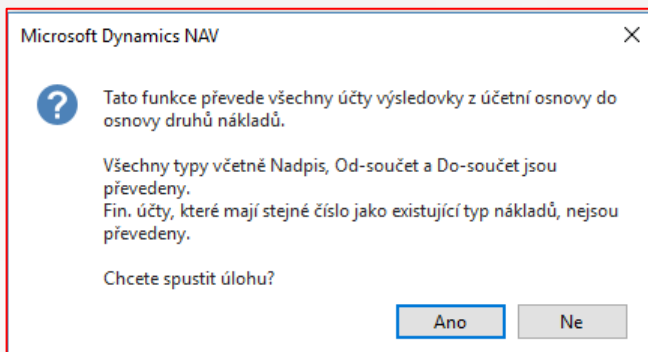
Microsoft Dynamics NAV

Tato funkce převede všechny účty výsledovky z účetní osnovy do osnovy druhů nákladů.

Všechny typy včetně Nadpis, Od-součet a Do-součet jsou převedeny.
Fin. účty, které mají stejné číslo jako existující typ nákladů, nejsou převedeny.

Chcete spustit úlohu?

Ano
Ne